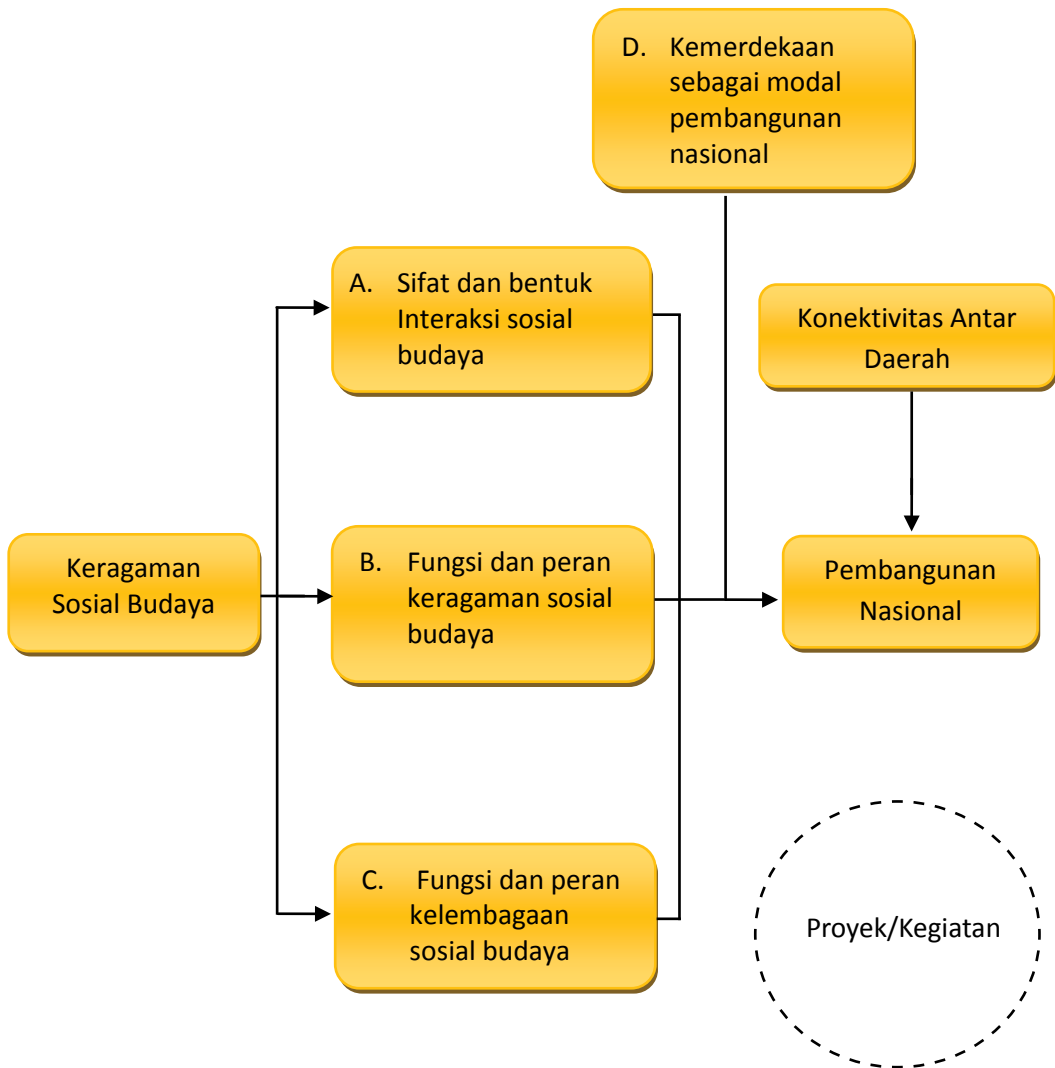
D. Kemerdekaan sebagai modal pembangunan nasional

A. Sifat dan bentuk Interaksi sosial budaya

Konektivitas Antar Daerah

Keragaman Sosial Budaya

B. Fungsi dan peran keragaman sosial budaya

Pembangunan Nasional

C. Fungsi dan peran kelembagaan sosial budaya

Proyek/Kegiatan